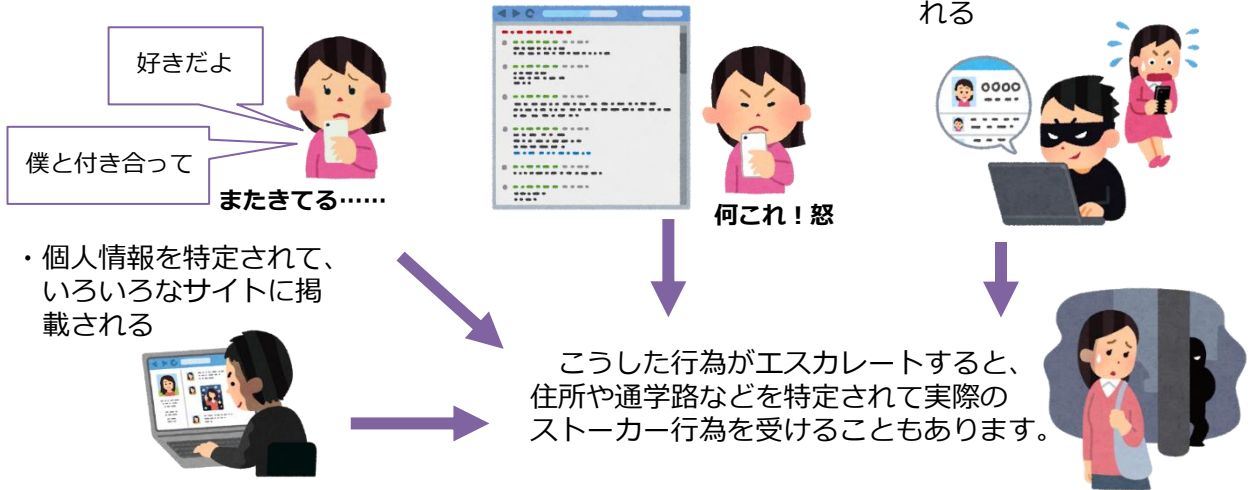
れる

好きだよ

僕と付き合って

またきてる……

何これ！怒

・個人情報を特定されて、いろいろなサイトに掲載される

こうした行為がエスカレートすると、住所や通学路などを特定されて実際のストーカー行為を受けることもあります。